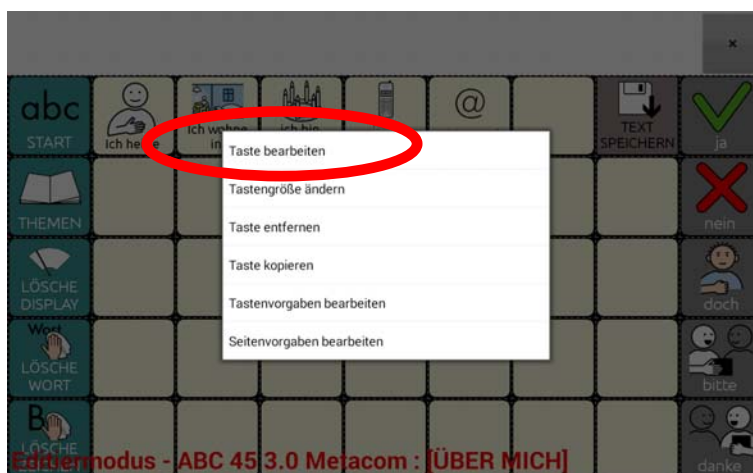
×

abc START

Ich heiße

Ich wohne in

ich bin

@

TEXT SPEICHERN

ja

Taste bearbeiten

Tastengröße ändern

Taste entfernen

Taste kopieren

Tastenvorgaben bearbeiten

Seitenvorgaben bearbeiten

THEMEN

nein

LÖSCHE DISPLAY

doch

Wort LÖSCHE WORT

bitte

B LÖSCHE

danke

Editiermodus - ABC 45 3.0 Metacom : [ÜBER MICH]